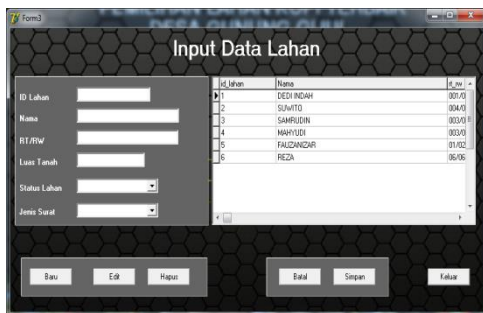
Form3

DESA GUNUNG GIJUL

Input Data Lahan

ID Lahan

Nama

RT/RW

Luas Tanah

Status Lahan

Jenis Surat

| id_lahan | Nama | rt_rw |
|---|---|---|
| 1 | DEDI INDAH | 001/0 |
| 2 | SUWITO | 004/0 |
| 3 | SAMRUDIN | 003/0 |
| 4 | MAHYUDI | 003/0 |
| 5 | FAUZANIZAR | 01/02 |
| 6 | REZA | 06/06 |

Baru

Edit

Hapus

Batal

Simpan

Keluar